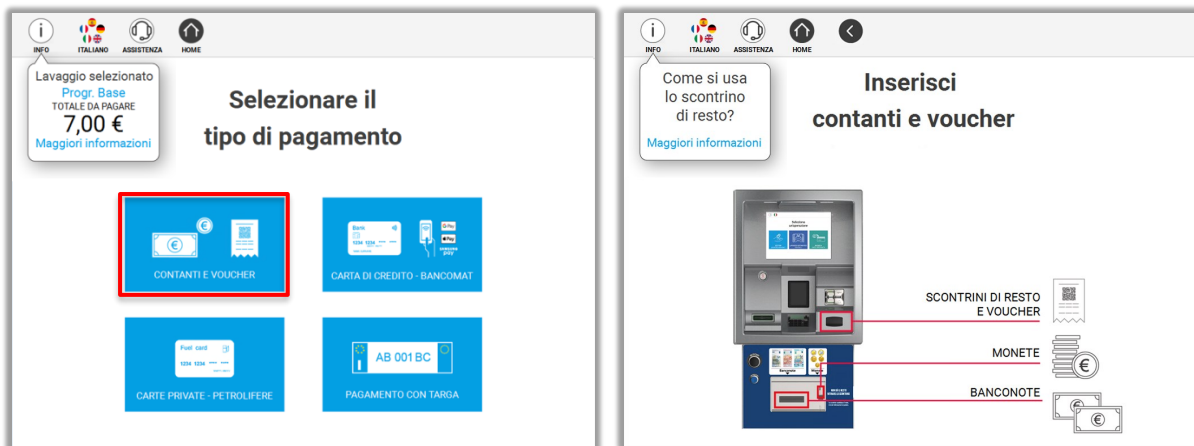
INFO ITALIANO ASSISTENZA HOME

Lavaggio selezionato
Progr. Base
TOTALE DA PAGARE
7,00 €
Maggiori informazioni

Selezionare il tipo di pagamento

CONTANTI E VOUCHER

Bank
1234 1234
CARTA DI CREDITO - BANCOMAT

Fuel card
1234 1234
CARTE PRIVATE - PETROLIFERE

AB 001 BC
PAGAMENTO CON TARGA

INFO ITALIANO ASSISTENZA HOME

Come si usa lo scontrino di resto?
Maggiori informazioni

Inserisci contanti e voucher

SCONTRINI DI RESTO E VOUCHER

MONETE

BANCONOTE